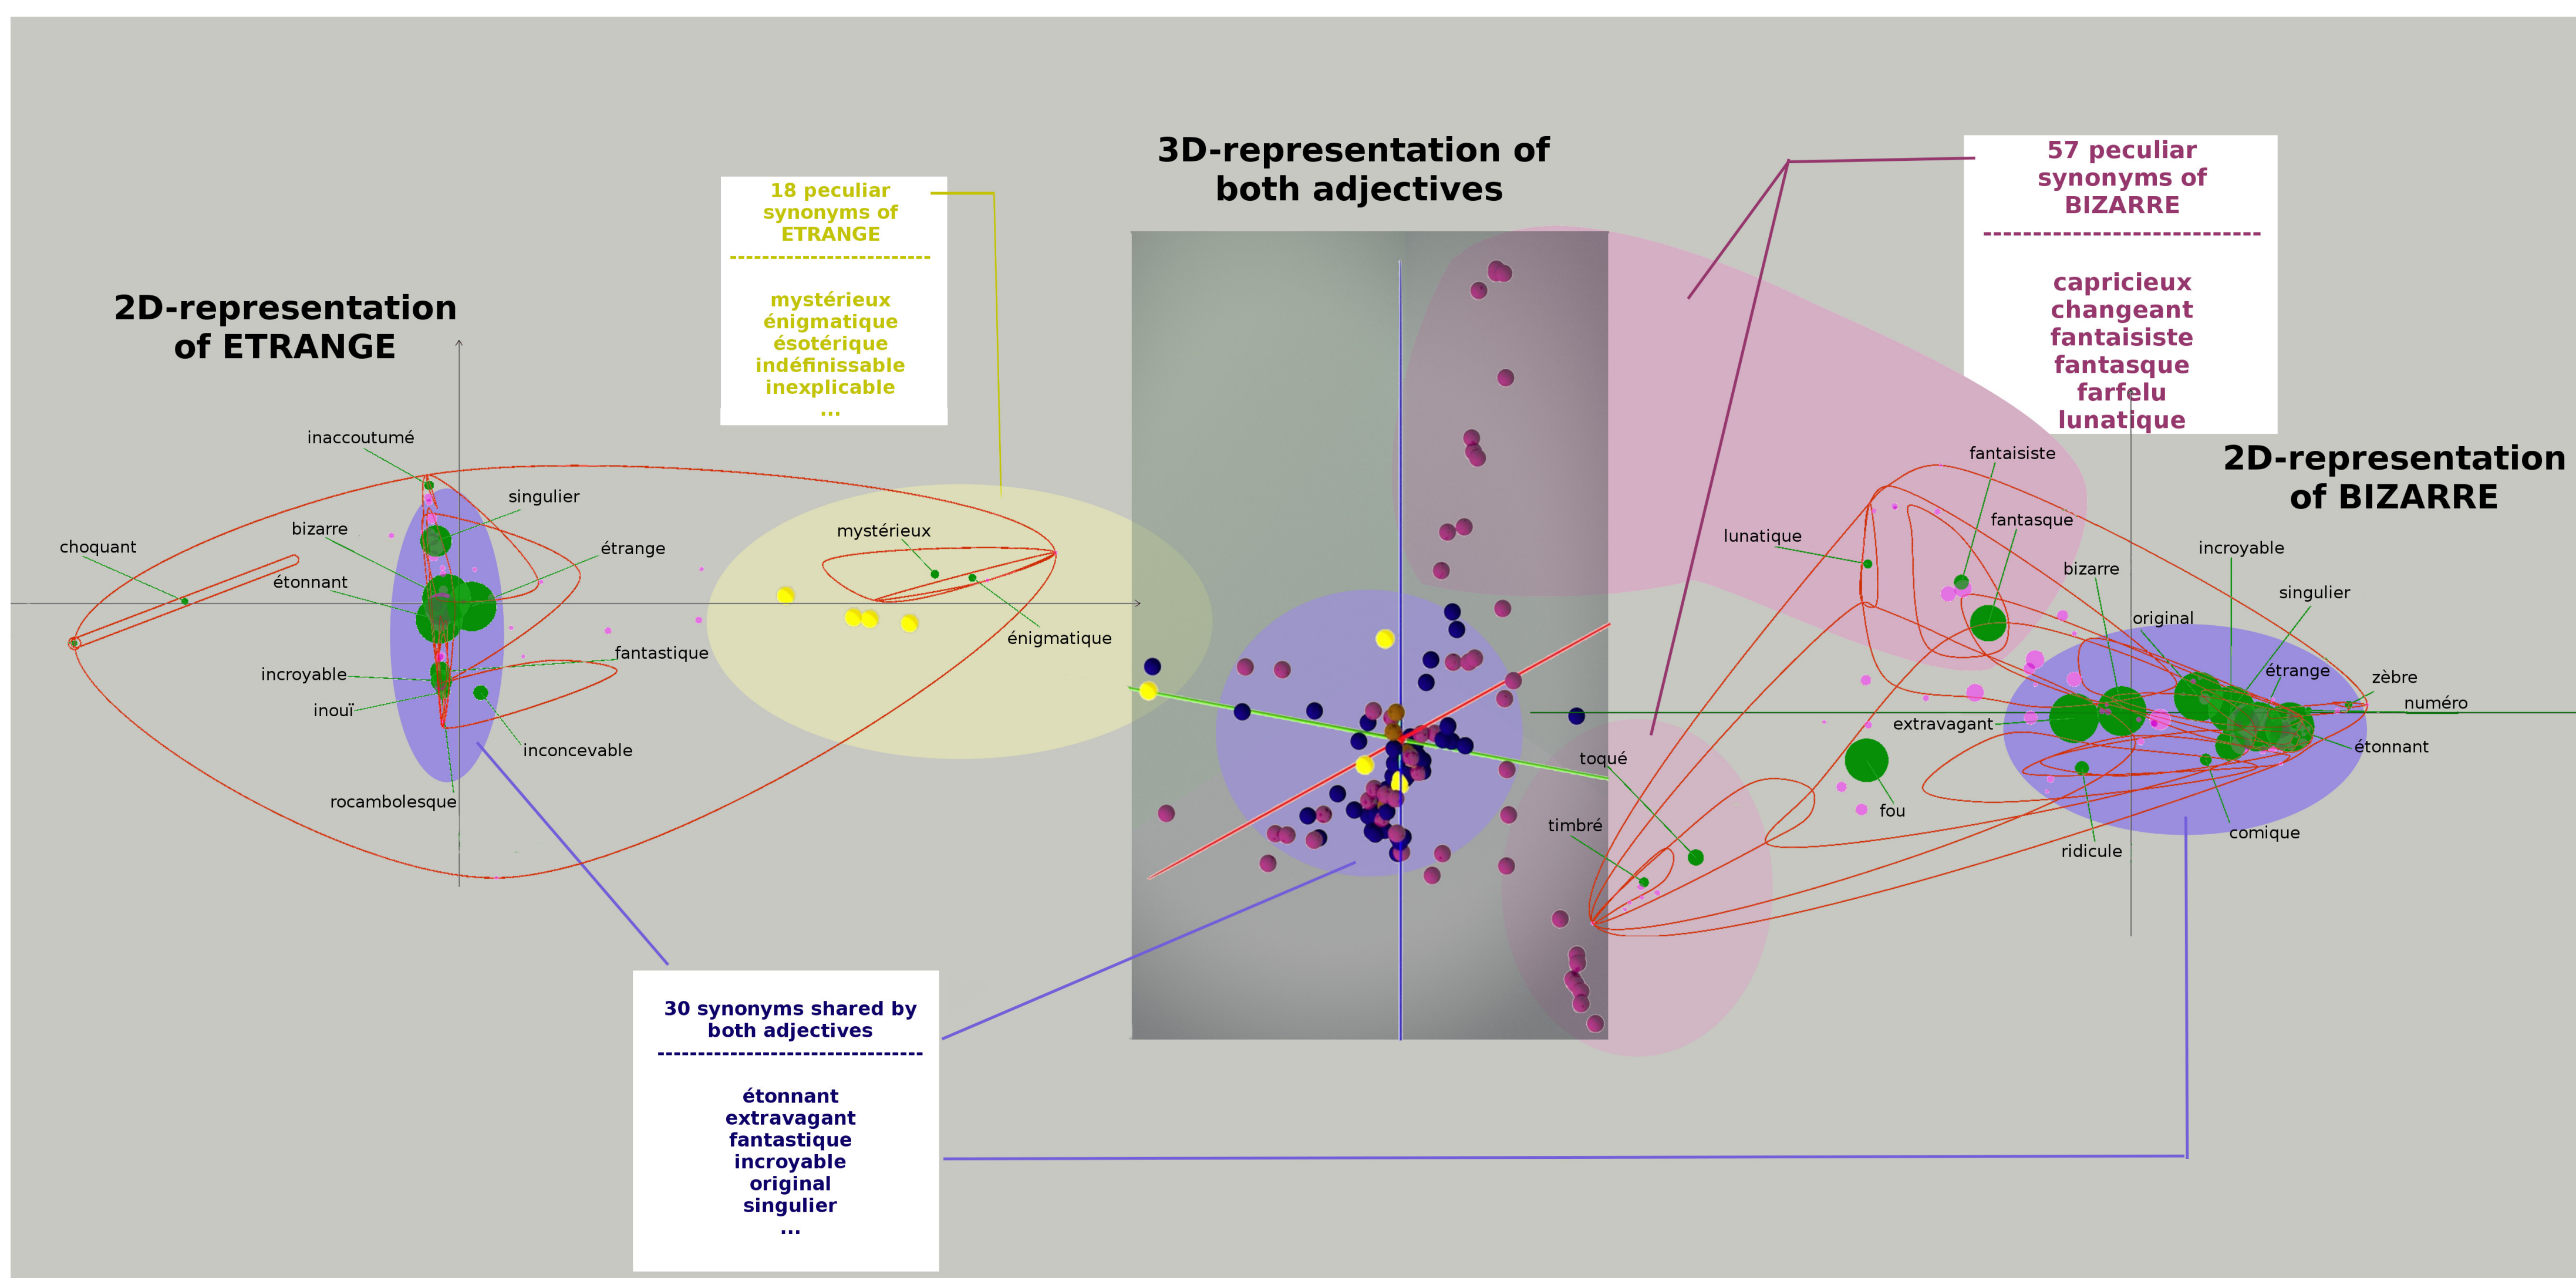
2D-representation of ETRANGE

18 peculiar synonyms of ETRANGE
------------------------
mystérieux
énigmatique
ésotérique
indéfinissable
inexplicable
...

3D-representation of both adjectives

57 peculiar synonyms of BIZARRE
----------------------------
capricieux
changeant
fantaisiste
fantasque
farfelu
lunatique

2D-representation of BIZARRE

inaccoutumé
singulier
bizarre
choquant
étonnant
étrange
mystérieux
énigmatique
fantastique
incroyable
inouï
inconcevable
rocambolesque

fantaisiste
lunatique
fantasque
bizarre
incroyable
singulier
original
étrange
zèbre
numéro
extravagant
étonnant
toqué
fou
timbré
comique
ridicule

30 synonyms shared by both adjectives
--------------------------------
étonnant
extravagant
fantastique
incroyable
original
singulier
...